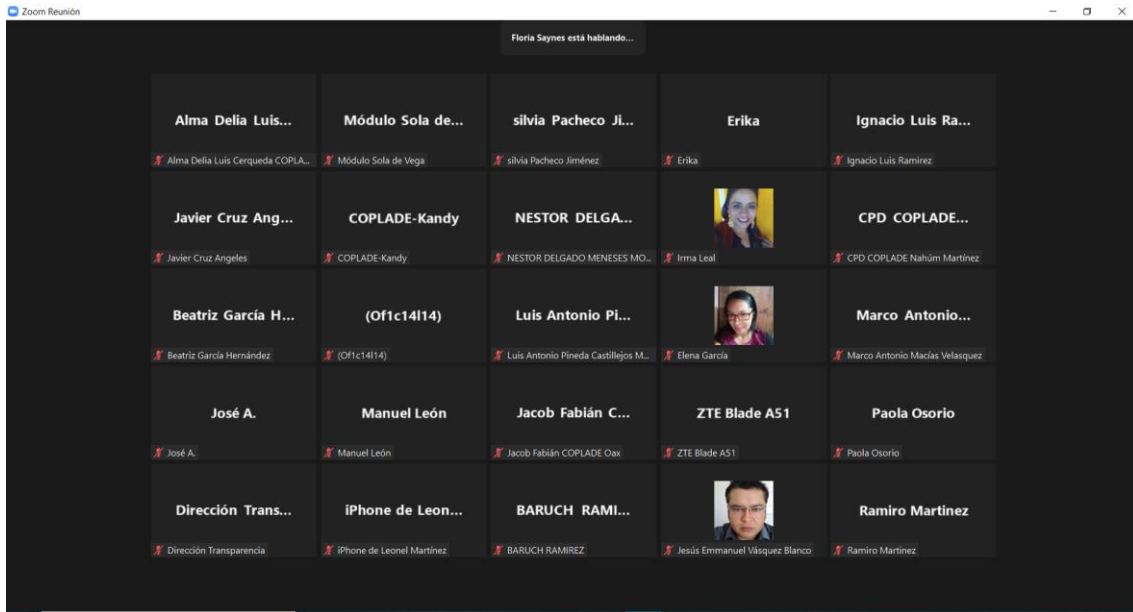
Zoom Reunión

Floria Saynes está hablando...

Alma Delia Luis...
Alma Delia Luis Cerqueda COPLA...

Módulo Sola de...
Módulo Sola de Vega

silvia Pacheco Ji...
silvia Pacheco Jiménez

Erika
Erika

Ignacio Luis Ra...
Ignacio Luis Ramirez

Javier Cruz Ang...
Javier Cruz Angeles

COPLADE-Kandy
COPLADE-Kandy

NESTOR DELGA...
NESTOR DELGADO MENESES MO...

Irma Leal

CPD COPLADE...
CPD COPLADE Nahúm Martínez

Beatriz García H...
Beatriz García Hernández

(Of1c14l14)
(Of1c14l14)

Luis Antonio Pi...
Luis Antonio Pineda Castillejos M...

Elena García

Marco Antonio...
Marco Antonio Macías Velasquez

José A.
José A.

Manuel León
Manuel León

Jacob Fabián C...
Jacob Fabián COPLADE Oax

ZTE Blade A51
ZTE Blade A51

Paola Osorio
Paola Osorio

Dirección Trans...
Dirección Transparencia

iPhone de Leon...
iPhone de Leonel Martínez

BARUCH RAMI...
BARUCH RAMIREZ

Jesús Emmanuel Vásquez Blanco

Ramiro Martinez
Ramiro Martinez